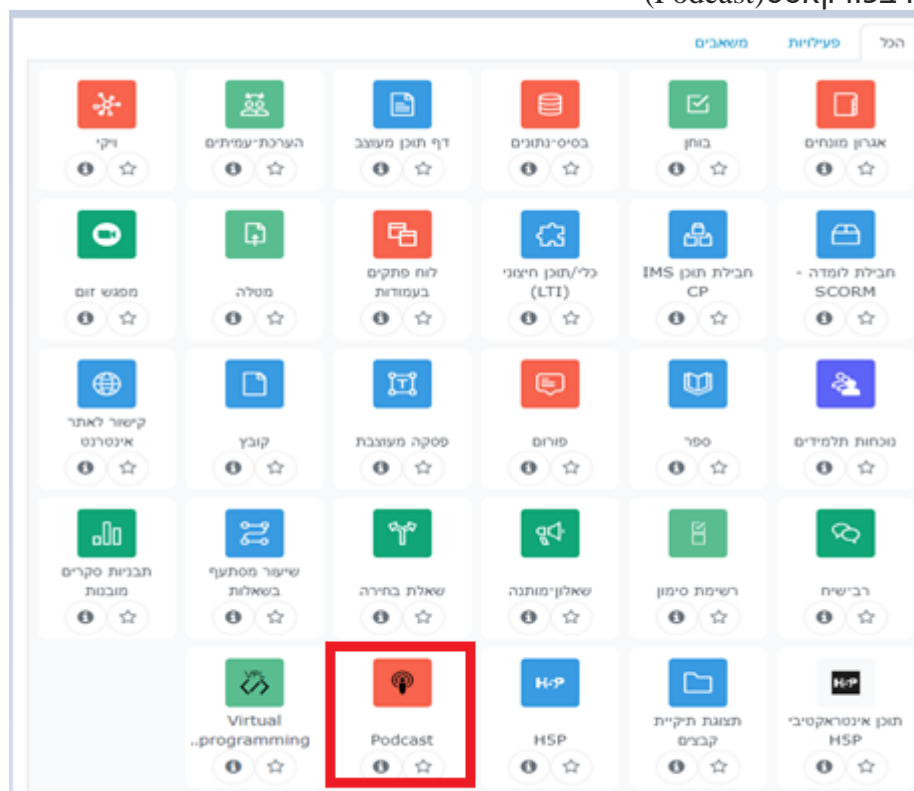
(Podcast)ר בפוד קאסט

הכל פעילויות משאבים

אגרון מונחים
בוחן
בסיס-נתונים
דף תוכן מעוצב
הערכת-עמיתים
ויקי

חבילת לומדה - SCORM
חבילת תוכן IMS CP
כלי/תוכן חיצוני (LTI)
לוח פתקים בעמודות
מטלה
מפגש זום

נוכחות תלמידים
ספר
פורום
פסקה מעוצבת
קובץ
קישור לאתר אינטרנט

רב-שיח
רשימת סימון
שאלון-מותנה
שאלת בחירה
שיעור מסתעף בשאלות
תבניות סקרים מובנות

תוכן אינטראקטיבי H5P
תצוגת תיקיית קבצים
H5P
Podcast
Virtual programming..